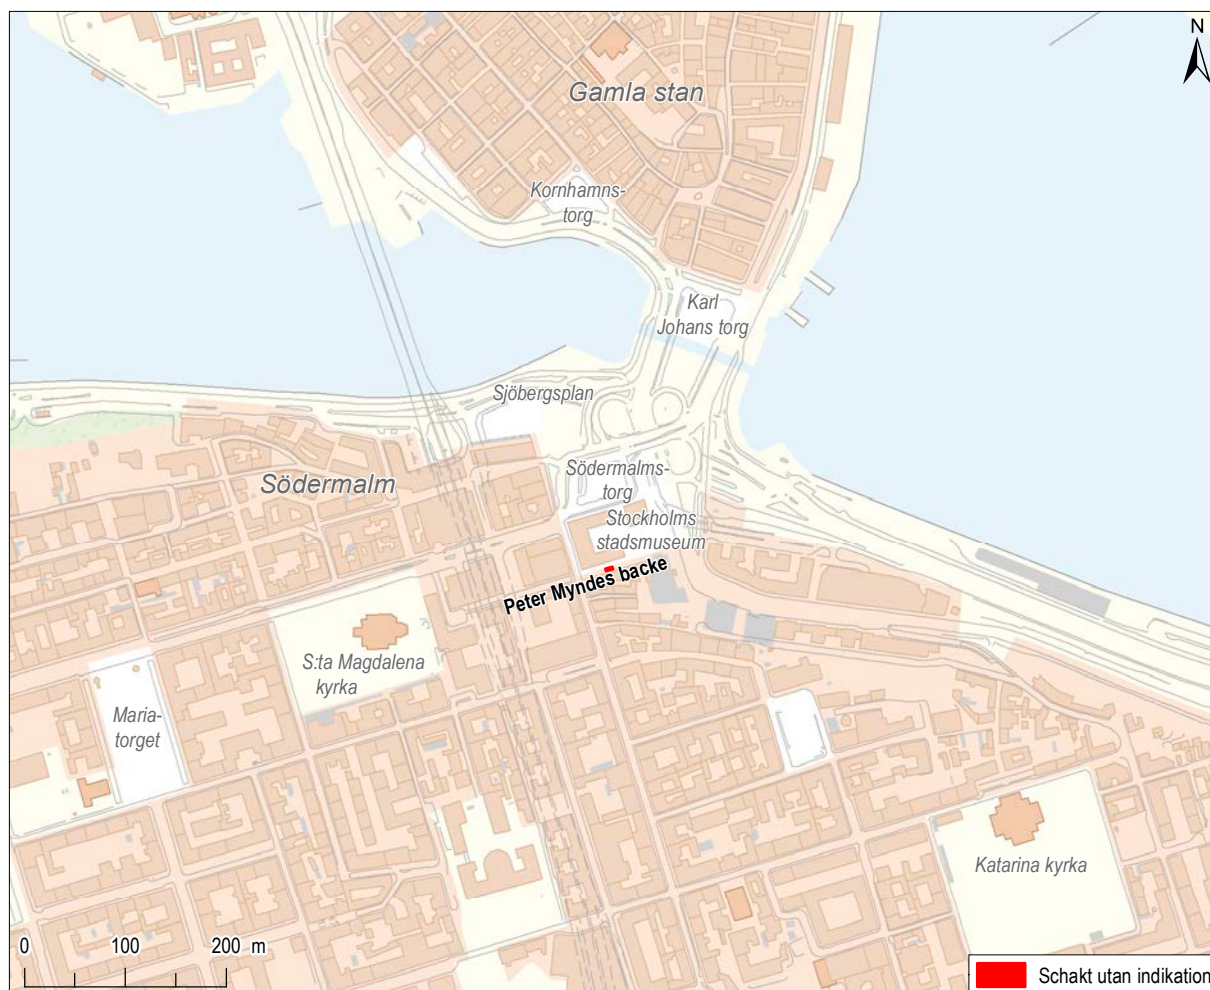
N

Gamla stan

Kornhamnstorg

Karl Johans torg

Sjöbergsplan

Södermalm

Södermalmstorg

Stockholms stadsmuseum

Peter Myndes backe

S:ta Magdalena kyrka

Mariatorget

Katarina kyrka

0 100 200 m

Schakt utan indikation